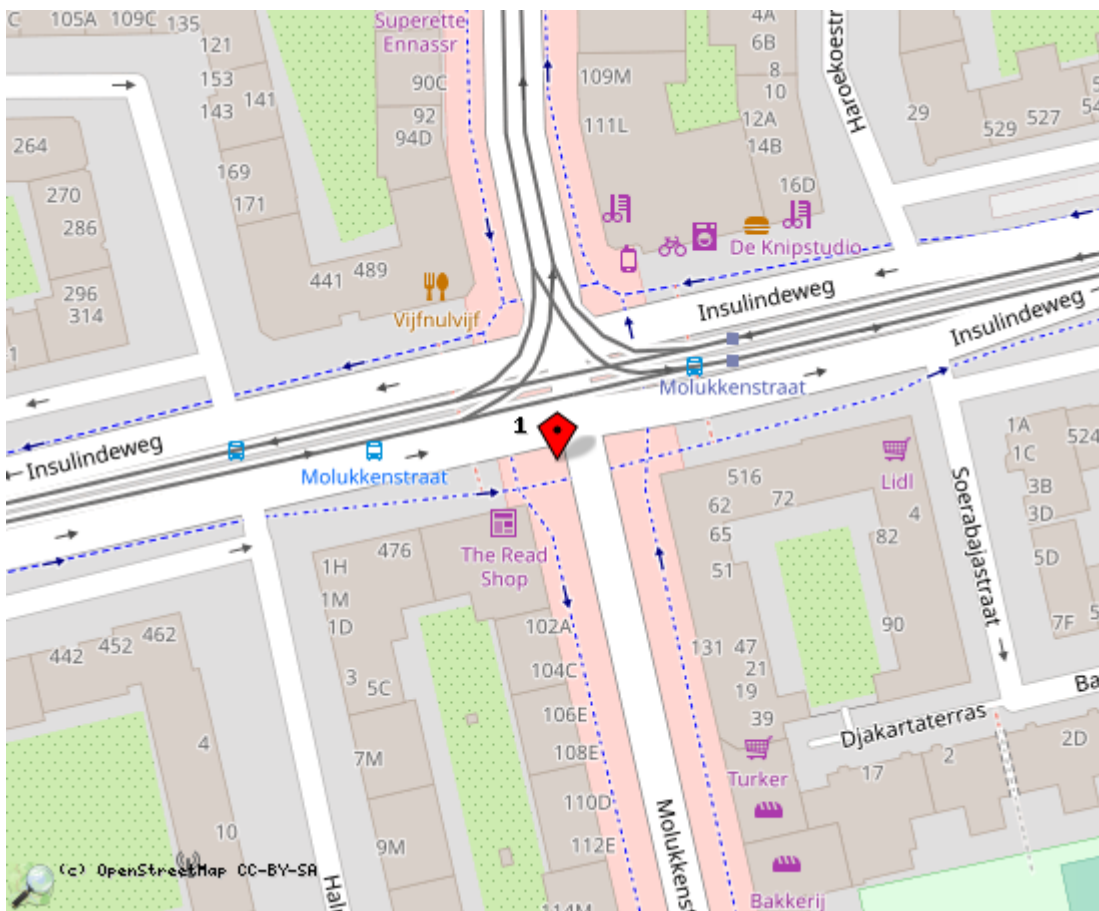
C 105A 109C 135
Superette Ennassr
4A
6B
8
10
12A
14B
16D
Haroekoestr
29
529 527
54
121
153
141
143
90C
92
94D
109M
111L
264
270
286
296
314
169
171
441 489
Vijfnulvijf
De Knipstudio
Insulindeweg
Insulindeweg
Molukkenstraat
1
Insulindeweg
Molukkenstraat
516
62 72
65
Lidl
4
82
1A
1C
3B
3D
5D
7F
524
Soerabajastraat
1H 476
1M
1D
The Read Shop
102A
104C
106E
108E
110D
112E
114M
51
131 47
21
19
39
90
442 452 462
4
3 5C
7M
9M
10
Turker
Djakartaterras
2
17
2D
Ba
Bakkerij
Molukkenst
Hal
(c) OpenStreetMap CC-BY-SA